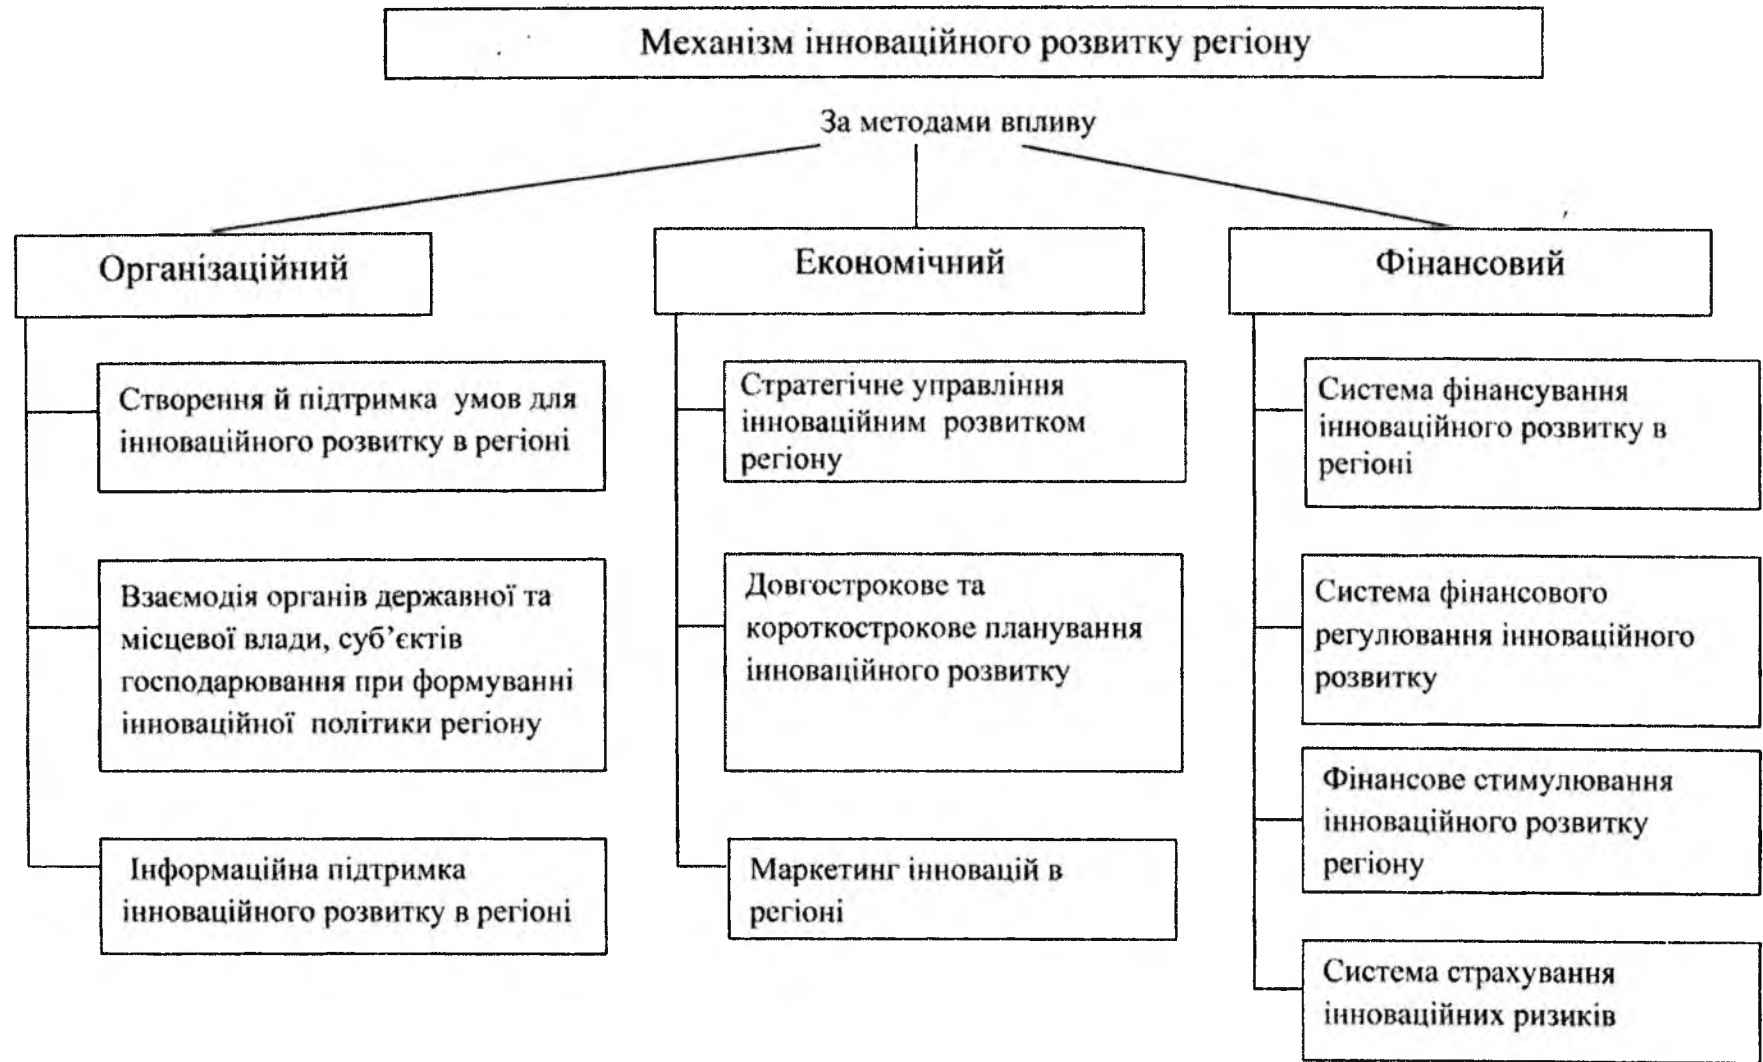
Механізм інноваційного розвитку регіону

За методами впливу

Організаційний

Створення й підтримка умов для інноваційного розвитку в регіоні

Взаємодія органів державної та місцевої влади, суб'єктів господарювання при формуванні інноваційної політики регіону

Інформаційна підтримка інноваційного розвитку в регіоні

Економічний

Стратегічне управління інноваційним розвитком регіону

Довгострокове та короткострокове планування інноваційного розвитку

Маркетинг інновацій в регіоні

Фінансовий

Система фінансування інноваційного розвитку в регіоні

Система фінансового регулювання інноваційного розвитку

Фінансове стимулювання інноваційного розвитку регіону

Система страхування інноваційних ризиків